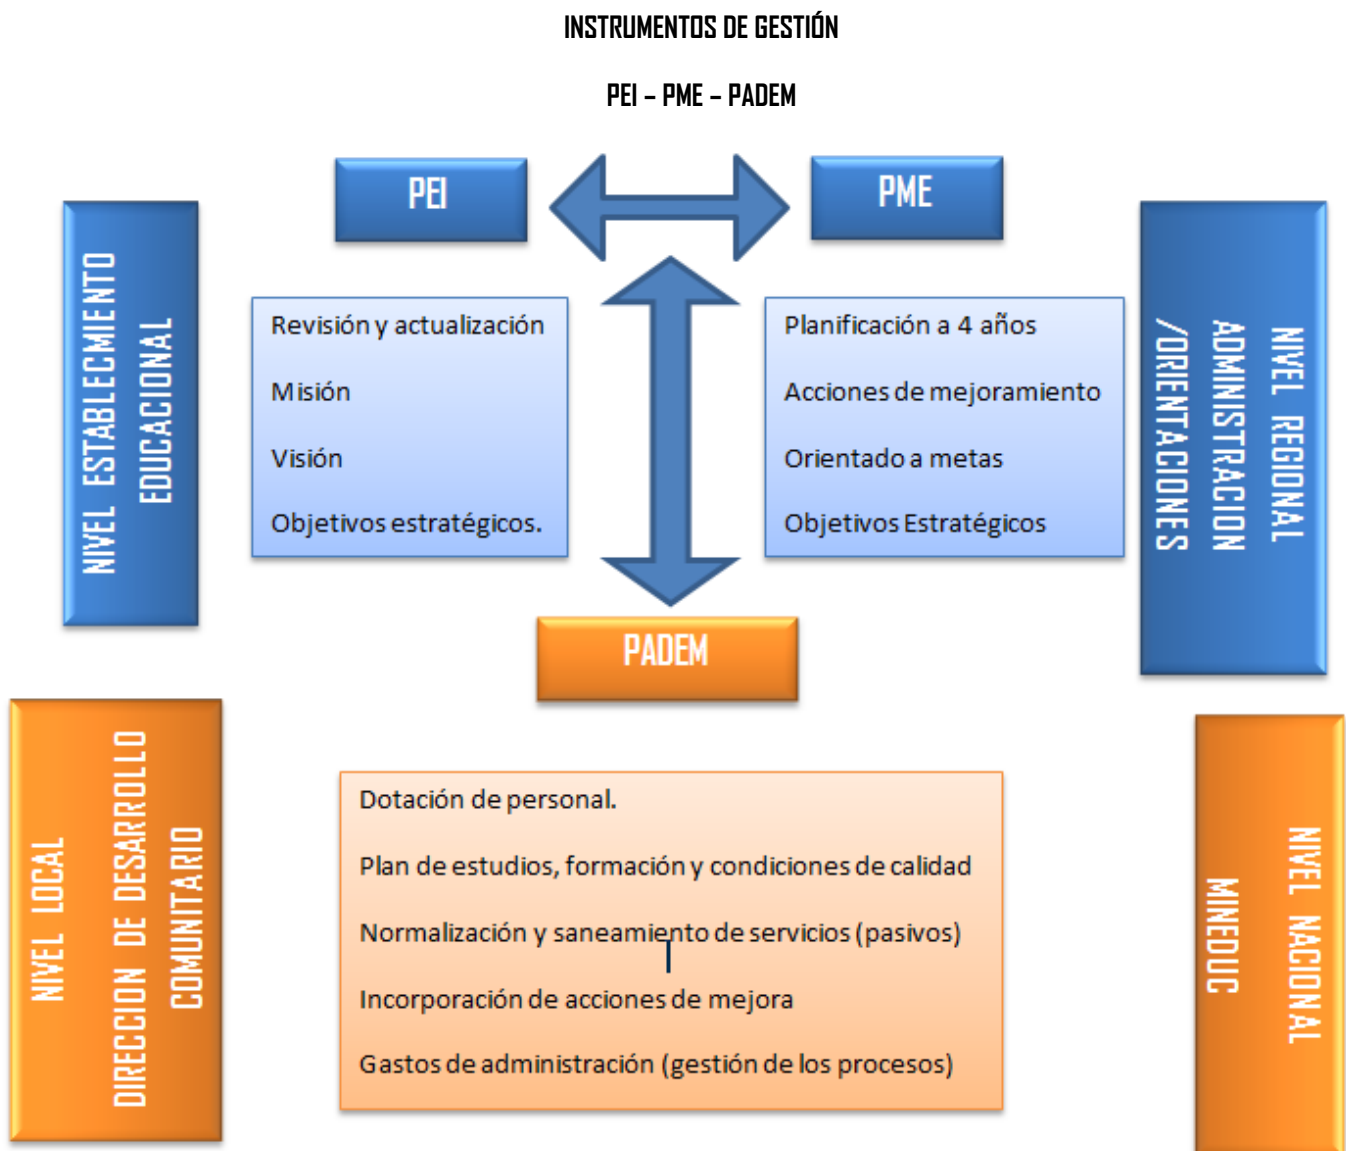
INSTRUMENTOS DE GESTIÓN

PEI – PME – PADEM

NIVEL ESTABLECMIENTO EDUCACIONAL

PEI

PME

NIVEL REGIONAL ADMINISTRACION /ORIENTACIONES

Revisión y actualización

Misión

Visión

Objetivos estratégicos.

Planificación a 4 años

Acciones de mejoramiento

Orientado a metas

Objetivos Estratégicos

PADEM

NIVEL LOCAL DIRECCION DE DESARROLLO COMUNITARIO

Dotación de personal.

Plan de estudios, formación y condiciones de calidad

Normalización y saneamiento de servicios (pasivos)

Incorporación de acciones de mejora

Gastos de administración (gestión de los procesos)

NIVEL NACIONAL MINEDUC